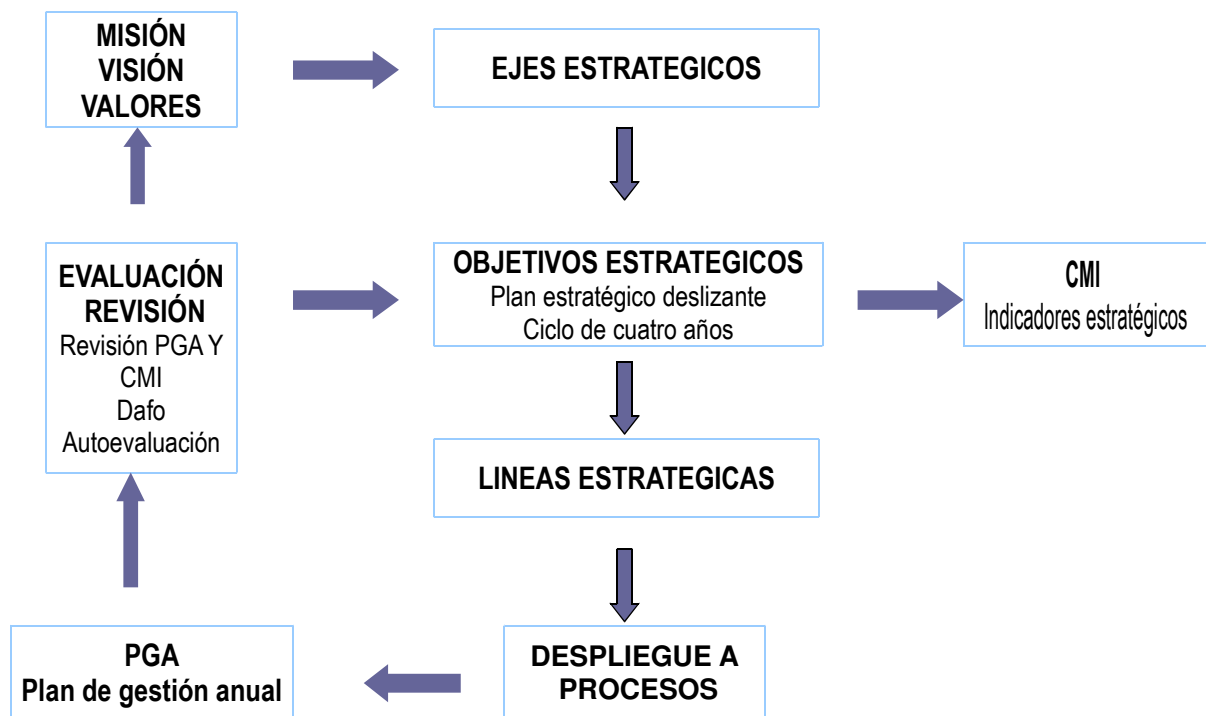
MISIÓN
VISIÓN
VALORES

EJES ESTRATEGICOS

EVALUACIÓN
REVISIÓN
Revisión PGA Y
CMI
Dafo
Autoevaluación

OBJETIVOS ESTRATEGICOS
Plan estratégico deslizante
Ciclo de cuatro años

CMI
Indicadores estratégicos

LINEAS ESTRATEGICAS

PGA
Plan de gestión anual

DESPLIEGUE A
PROCESOS